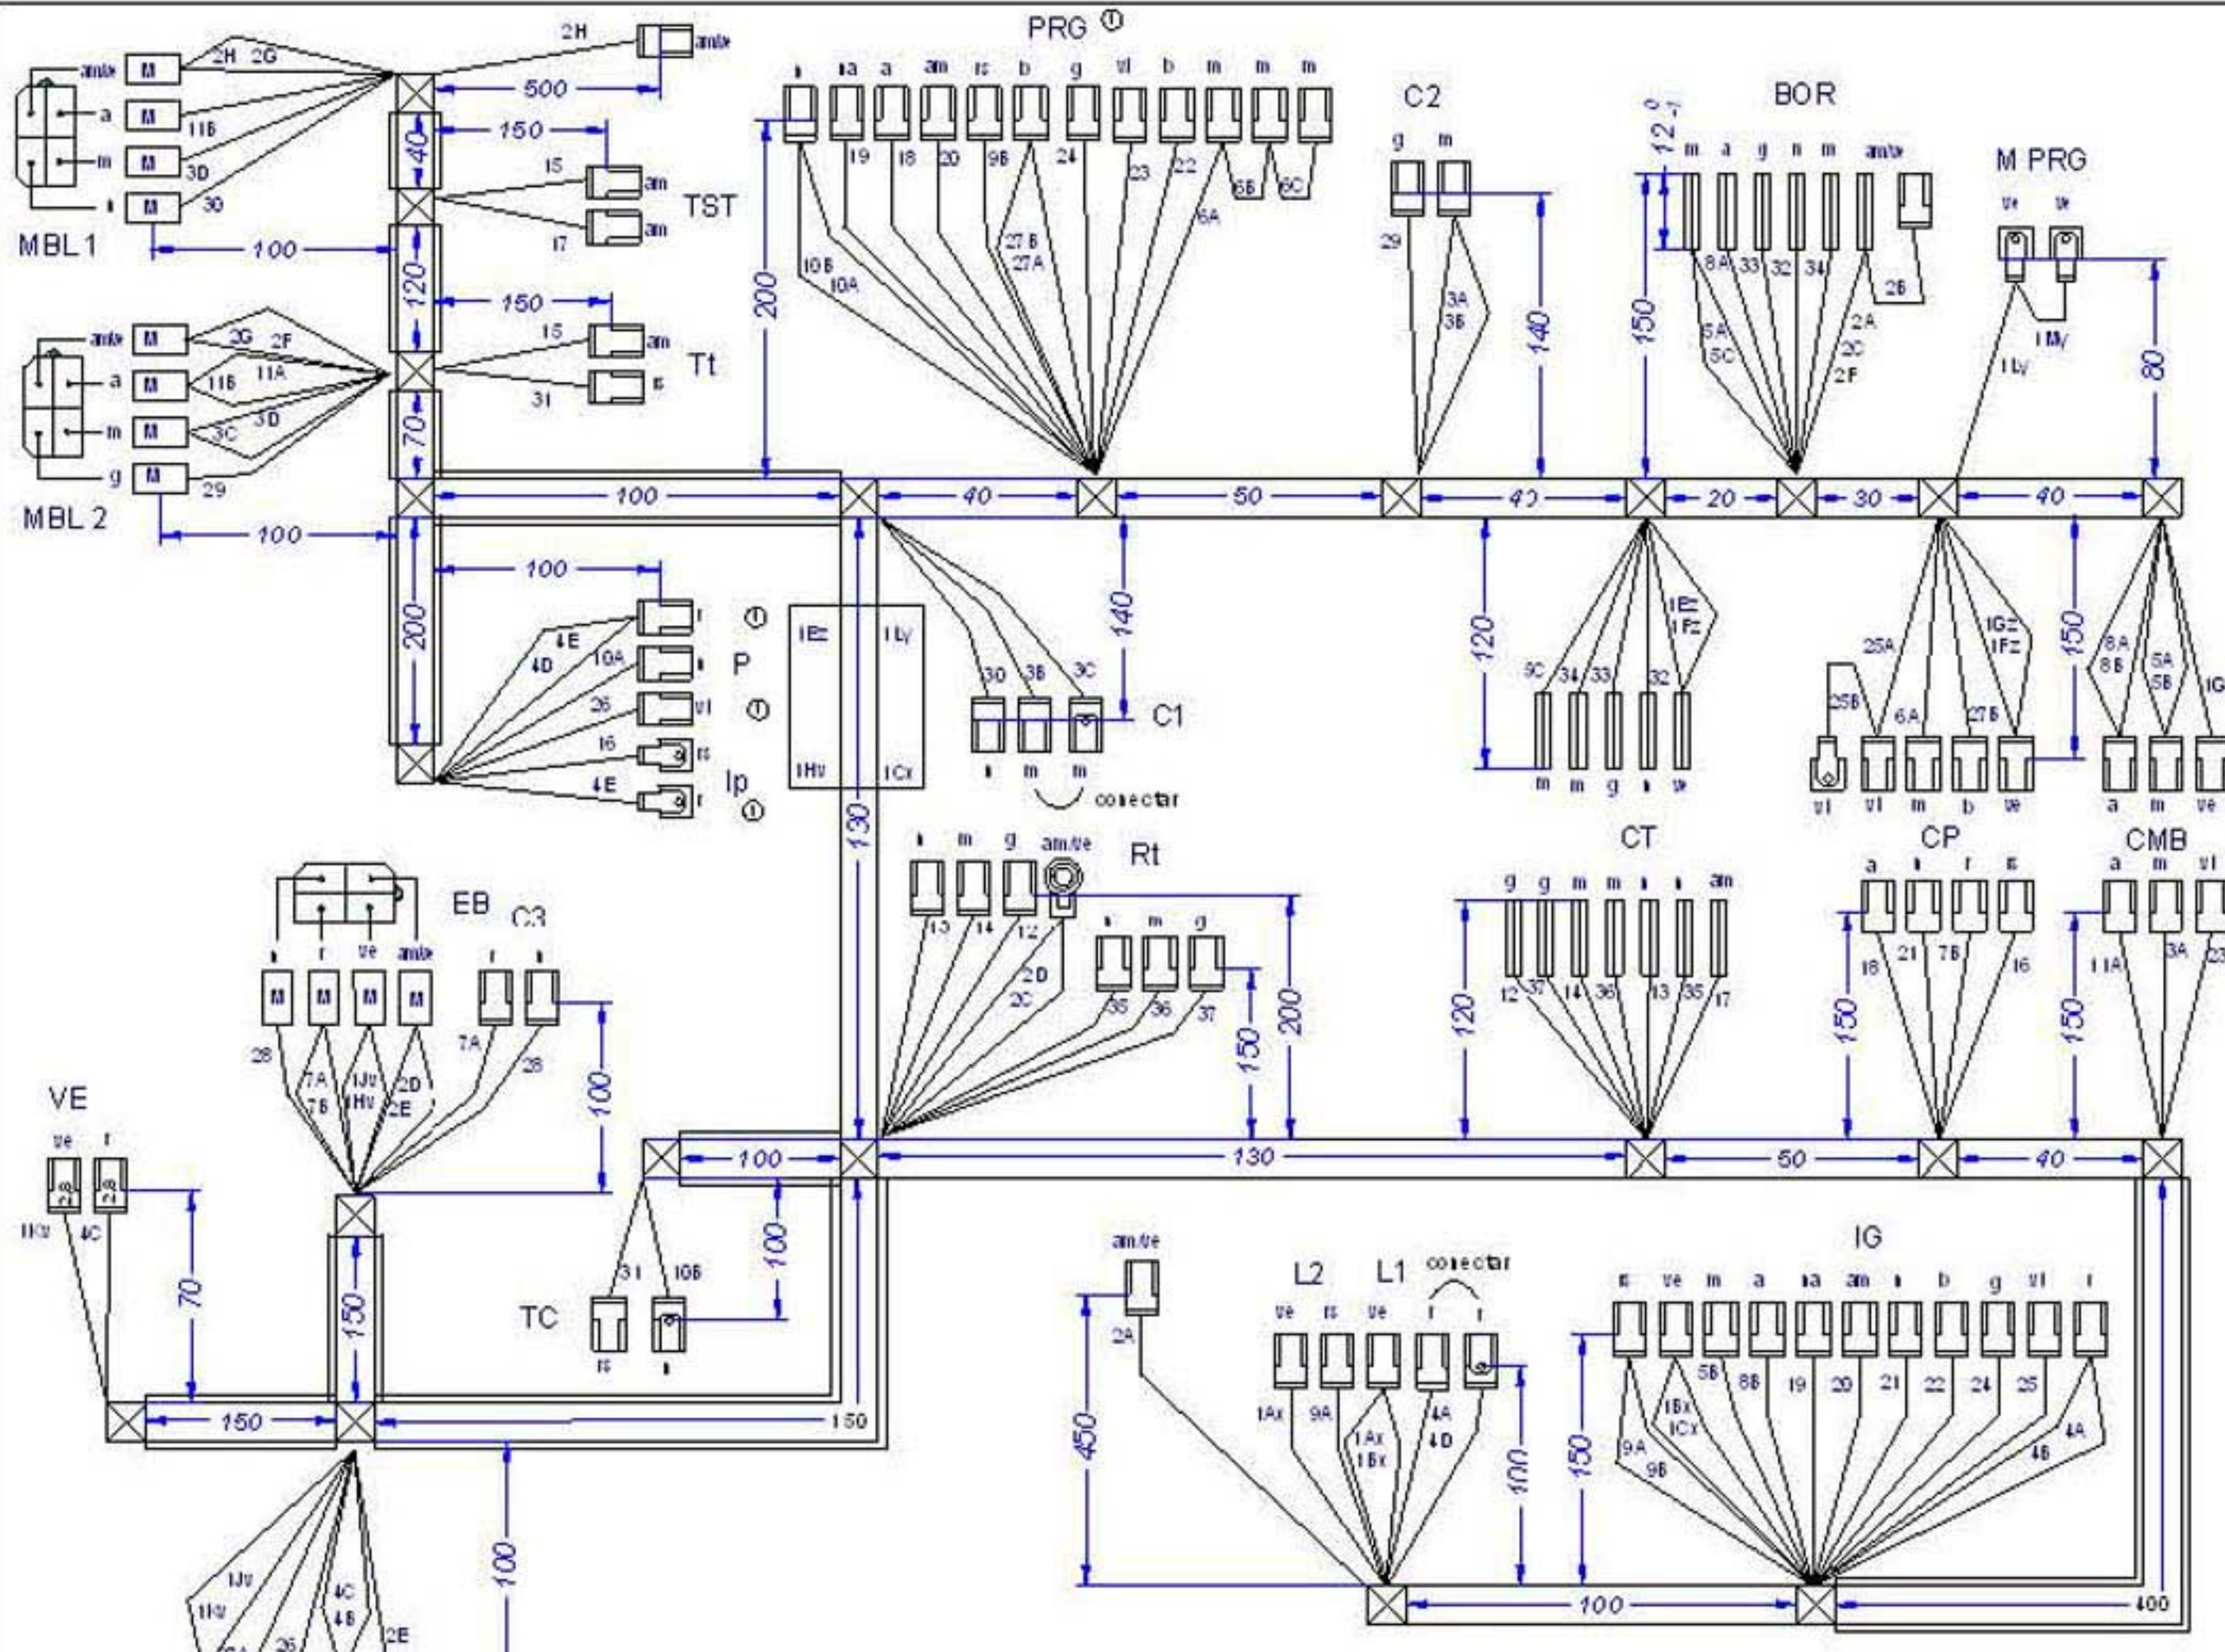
PRG ①

2H
am/ve
2H 2G
a M
11B
m M
3D
i M 30
MBL 1
500
40
150
15 am
TST
17 am
100
120
150
am/ve M 2G 2F
a M 11B 11A
m M 3C 3D
g M 29
MBL 2
15 am
Tt
31 rs
70
100
100
200
100
4E
4D 10A
26
16
4E
r ①
i P
vi ①
rs
r Ip ①

i ia a am rs b g vi b m m m
19 18 20 9B 24 23 22 6B 6C 6A
10B 10A 27B 27A
200
40
50

1Ez 1Lv
1Hv 1Cx
130
30 3B 3C
C1
i m m
conectar
140

C2
g m
29
3A 3B
140
40

BOR
12
m a g n m am/ve
8A 33 32 34 2B
5A 5C 2A 2C 2F
150
20
30

M PRG
ve ve
1Mv
1Lv
80
40

120
5C 34 33 32
1Ez 1Fz
m m g i ve

25A
25B 6A 27B
1Gz 1Fz
vi vi m b ve
150
8A 8B 5A 5B 1G
a m ve

CT
g g m m i i am
12 37 14 36 13 35 17
120

CP
a i r rs
18 21 7B 16
150

CMB
a m vi
11A 3A 23
150

i m g am/ve
Rt
13 14 12
2D 2C
i m g
35 36 37
150
200

EB C3
i r ve am/ve
M M M M
28 7A 7B 1Jv 1Hv 2D 2E
r i
7A 28
100

VE
ve r
1Kv 4C
70
150
150

100
100
31 10B
TC
rs i
130
50
40
150

100
1Jv 1Kv 26 4C 4B 2E

am/ve
2A
450
L2 L1 conectar
ve rs ve r r
1Ax 9A 1Ax 1Bx 4A 4D
100

IG
rs ve m a ia am i b g vi r
9A 9B 1Bx 1Cx 5B 8B 19 20 21 22 24 25 4A 4B
150
100
400